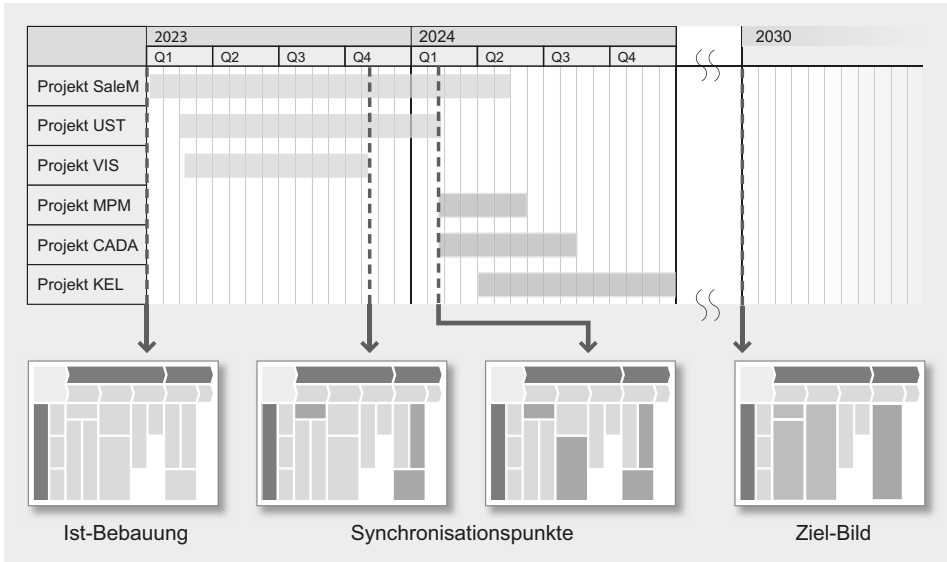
| | 2023 | | | | 2024 | | | | 2030 |
|---|---|---|---|---|---|---|---|---|---|
| | Q1 | Q2 | Q3 | Q4 | Q1 | Q2 | Q3 | Q4 | |
| Projekt SaleM | | | | | | | | | |
| Projekt UST | | | | | | | | | |
| Projekt VIS | | | | | | | | | |
| Projekt MPM | | | | | | | | | |
| Projekt CADA | | | | | | | | | |
| Projekt KEL | | | | | | | | | |

Ist-Bebauung

Synchronisationspunkte

Ziel-Bild